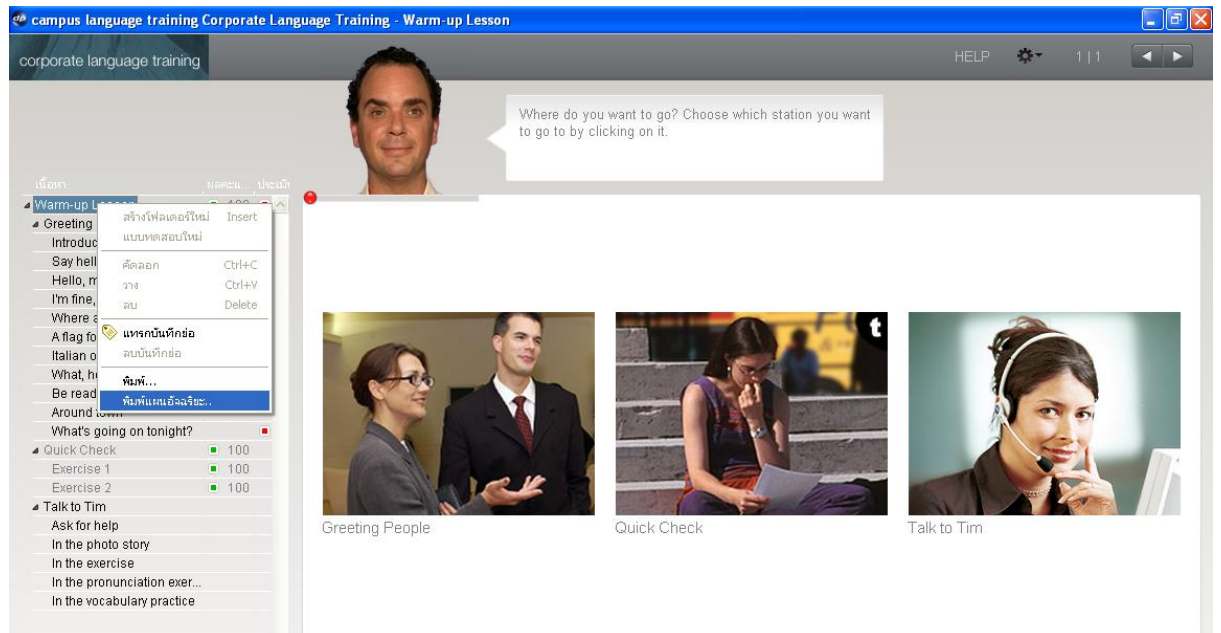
campus language training Corporate Language Training - Warm-up Lesson

corporate language training

HELP 1 | 1

Where do you want to go? Choose which station you want to go to by clicking on it.

เนื้อหา ผลคะแ... ประเมิ

Warm-up L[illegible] 100
Greeting
Introduc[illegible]
Say hell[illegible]
Hello, m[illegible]
I'm fine,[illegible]
Where a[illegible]
A flag fo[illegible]
Italian o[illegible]
What, h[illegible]
Be read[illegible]
Around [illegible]
What's going on tonight?
Quick Check 100
Exercise 1 100
Exercise 2 100
Talk to Tim
Ask for help
In the photo story
In the exercise
In the pronunciation exer...
In the vocabulary practice

สร้างโฟลเดอร์ใหม่ Insert
แบบทดสอบใหม่
คัดลอก Ctrl+C
วาง Ctrl+V
ลบ Delete
แทรกบันทึกย่อ
ลบบันทึกย่อ
พิมพ์...
พิมพ์แผนอัจฉริยะ...

t

Greeting People

Quick Check

Talk to Tim